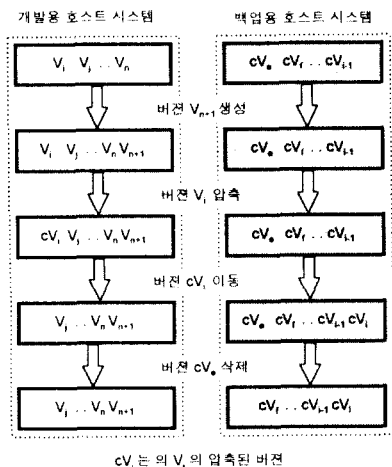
개발용 호스트 시스템

$V_i \ V_j \ldots V_n$

버전 $V_{n+1}$ 생성

$V_i \ V_j \ldots V_n V_{n+1}$

버전 $V_i$ 압축

$cV_i \ V_j \ldots V_n V_{n+1}$

버전 $cV_i$ 이동

$V_j \ldots V_n V_{n+1}$

버전 $cV_e$ 삭제

$V_j \ldots V_n V_{n+1}$

백업용 호스트 시스템

$cV_e \ cV_f \ldots cV_{i-1}$

$cV_e \ cV_f \ldots cV_{i-1}$

$cV_e \ cV_f \ldots cV_{i-1}$

$cV_e \ cV_f \ldots cV_{i-1} cV_i$

$cV_f \ldots cV_{i-1} cV_i$

$cV_i$ 는 의 $V_i$ 의 압축된 버전